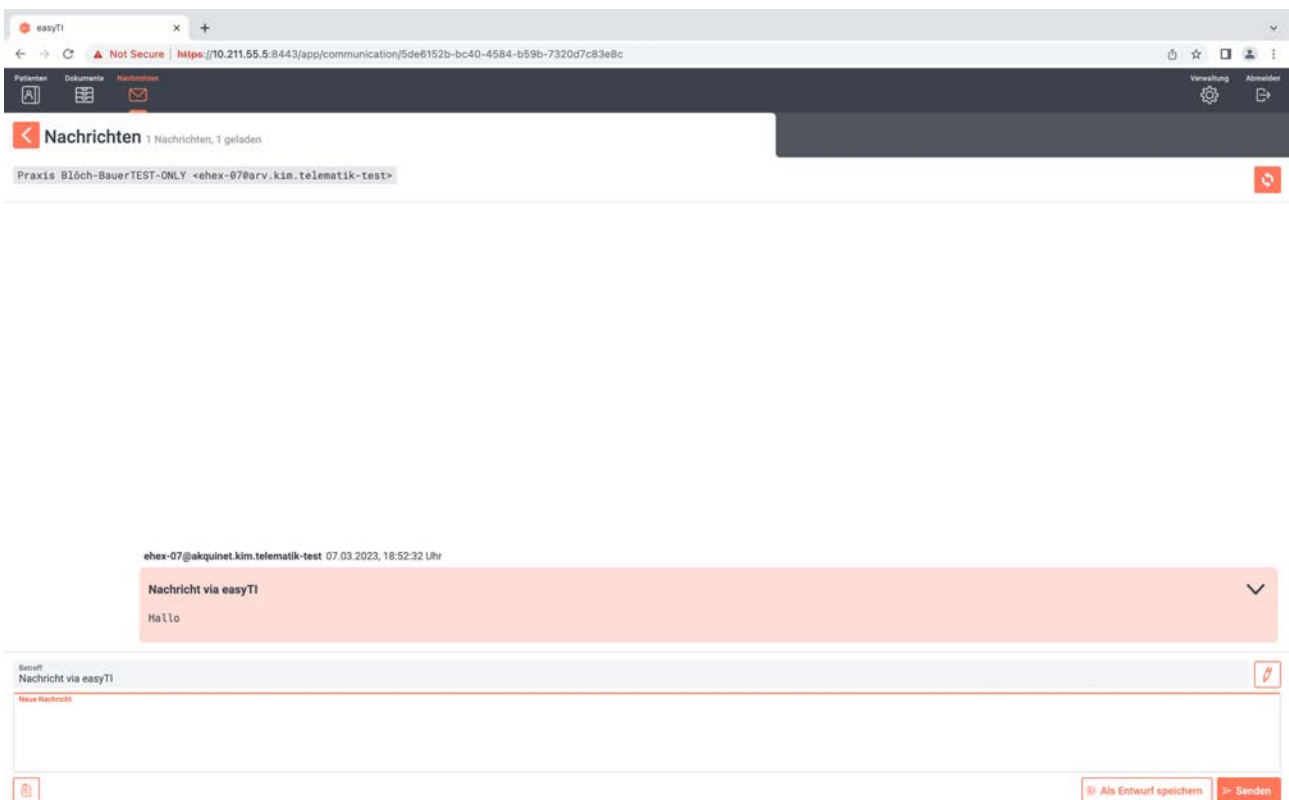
easyTI

Not Secure https://10.211.55.5:8443/app/communication/5de6152b-bc40-4584-b59b-7320d7c83e8c

Patienten Dokumente Nachrichten

Verwaltung Abmelden

Nachrichten 1 Nachrichten, 1 geladen

Praxis Blöch-BauerTEST-ONLY <ehex-07@arv.kim.telematik-test>

ehex-07@akquinet.kim.telematik-test 07.03.2023, 18:52:32 Uhr

Nachricht via easyTI

Hallo

Betreff
Nachricht via easyTI

Neue Nachricht

Als Entwurf speichern

Senden